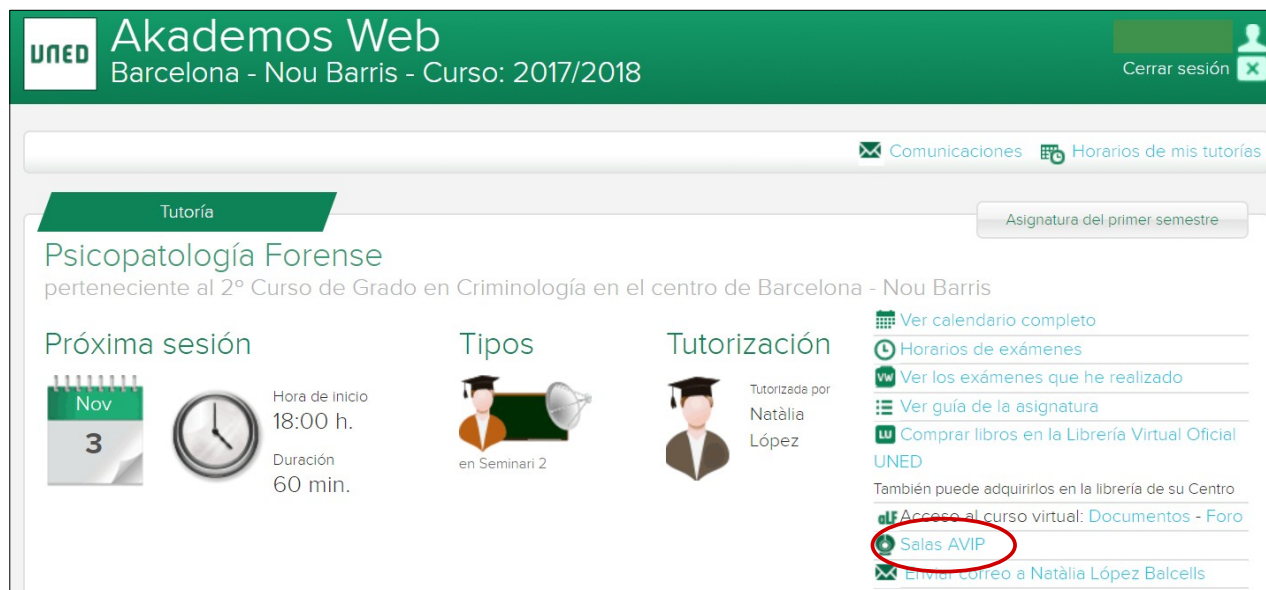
UNED Akademos Web
Barcelona - Nou Barris - Curso: 2017/2018

Cerrar sesión

Comunicaciones Horarios de mis tutorías

Tutoría

Asignatura del primer semestre

Psicopatología Forense
perteneciente al 2º Curso de Grado en Criminología en el centro de Barcelona - Nou Barris

Próxima sesión

Nov
3

Hora de inicio
18:00 h.
Duración
60 min.

Tipos

en Seminari 2

Tutorización

Tutorizada por
Natàlia López

Ver calendario completo
Horarios de exámenes
Ver los exámenes que he realizado
Ver guía de la asignatura
Comprar libros en la Librería Virtual Oficial UNED
También puede adquirirlos en la librería de su Centro
Acceso al curso virtual: Documentos - Foro
Salas AVIP
Enviar correo a Natàlia López Balcells